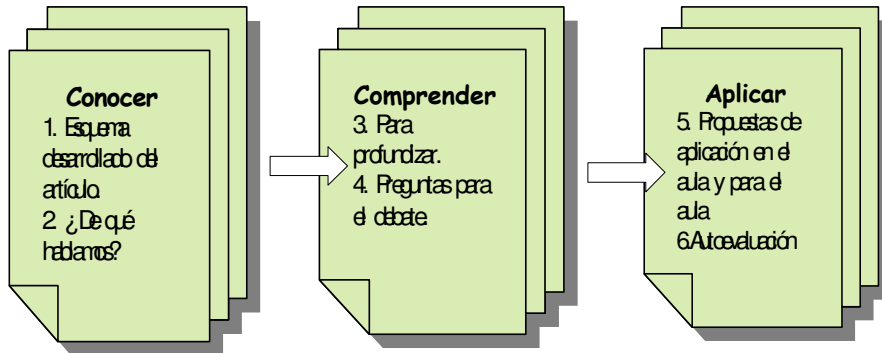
Conocer
1. Esquema desarrollado del artículo.
2. ¿De qué hablamos?

Comprender
3. Para profundizar.
4. Preguntas para el debate.

Aplicar
5. Propuestas de aplicación en el aula y para el aula
6.Autoevaluación